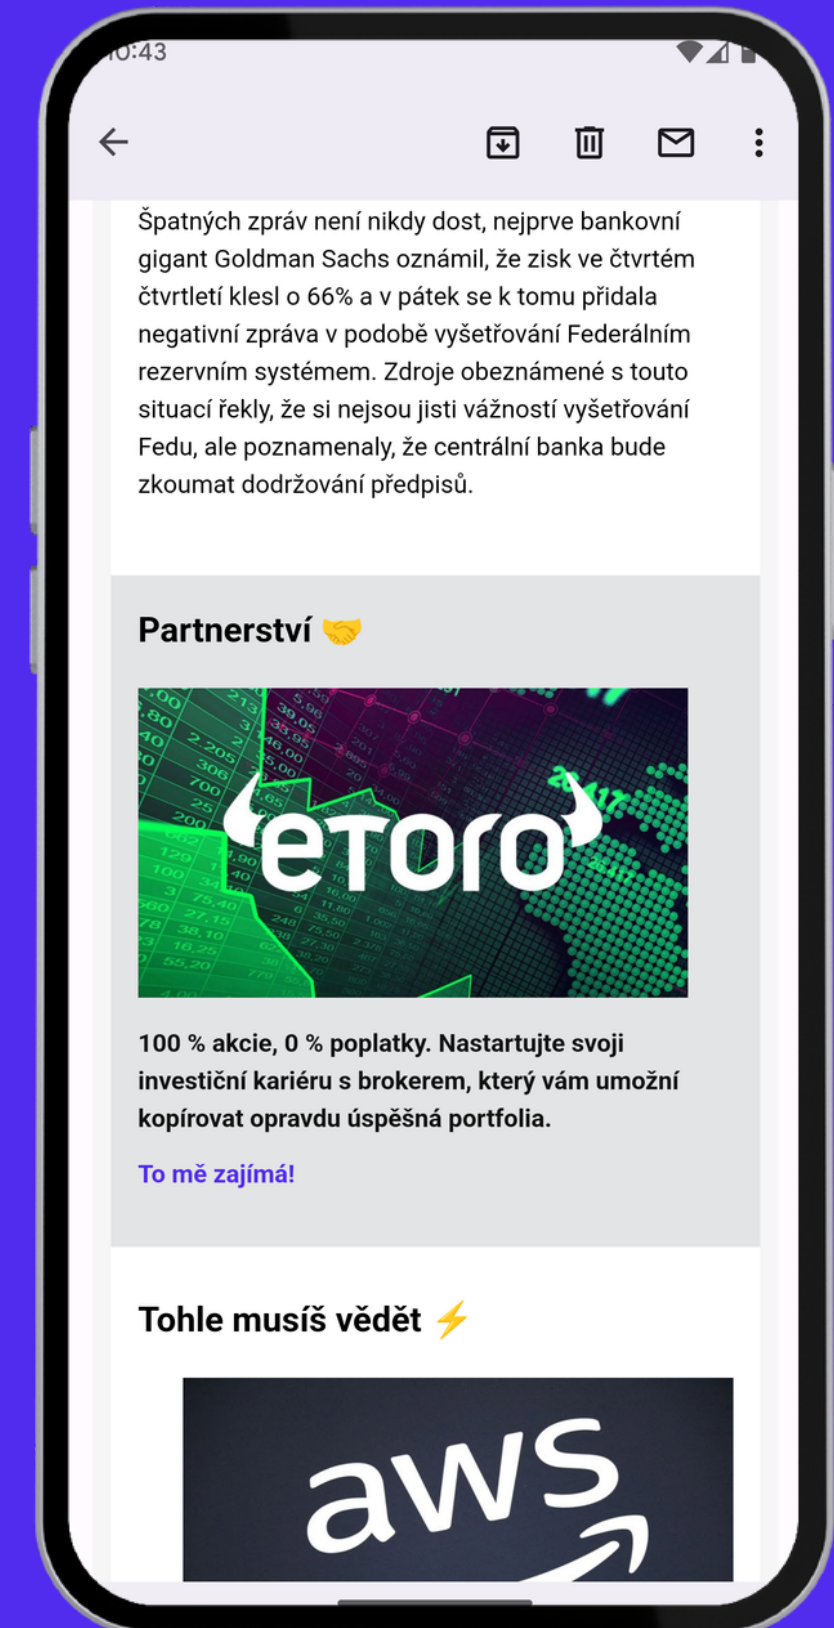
10:43

Špatných zpráv není nikdy dost, nejprve bankovní gigant Goldman Sachs oznámil, že zisk ve čtvrtém čtvrtletí klesl o 66% a v pátek se k tomu přidala negativní zpráva v podobě vyšetřování Federálním rezervním systémem. Zdroje obeznámené s touto situací řekly, že si nejsou jisti vážností vyšetřování Fedu, ale poznamenaly, že centrální banka bude zkoumat dodržování předpisů.

Partnerství 🤝

eToro

100 % akcie, 0 % poplatky. Nastartujte svoji investiční kariéru s brokerem, který vám umožní kopírovat opravdu úspěšná portfolia.

To mě zajímá!

Tohle musíš vědět ⚡

aws